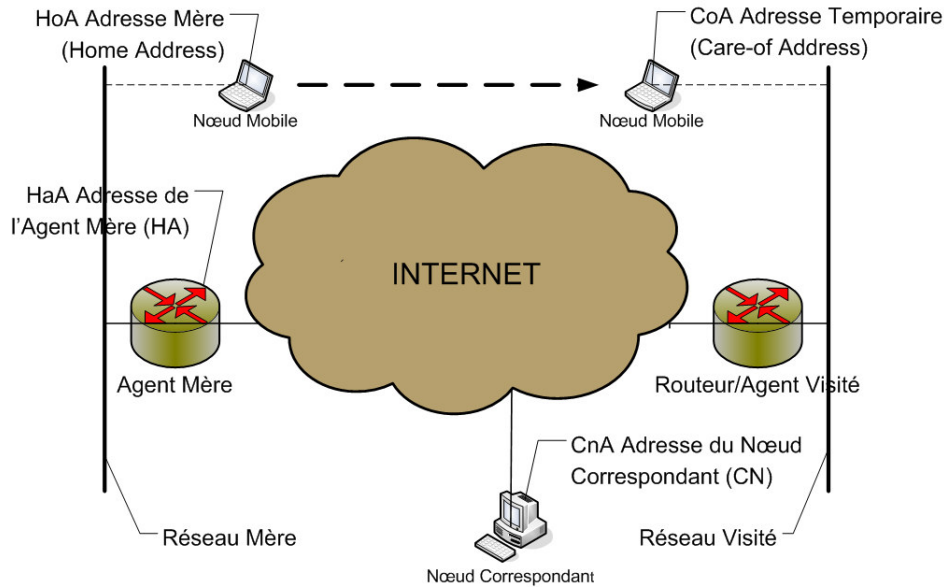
HoA Adresse Mère
(Home Address)

CoA Adresse Temporaire
(Care-of Address)

Nœud Mobile

Nœud Mobile

HaA Adresse de
l'Agent Mère (HA)

INTERNET

Agent Mère

Routeur/Agent Visité

CnA Adresse du Nœud
Correspondant (CN)

Réseau Mère

Réseau Visité

Nœud Correspondant